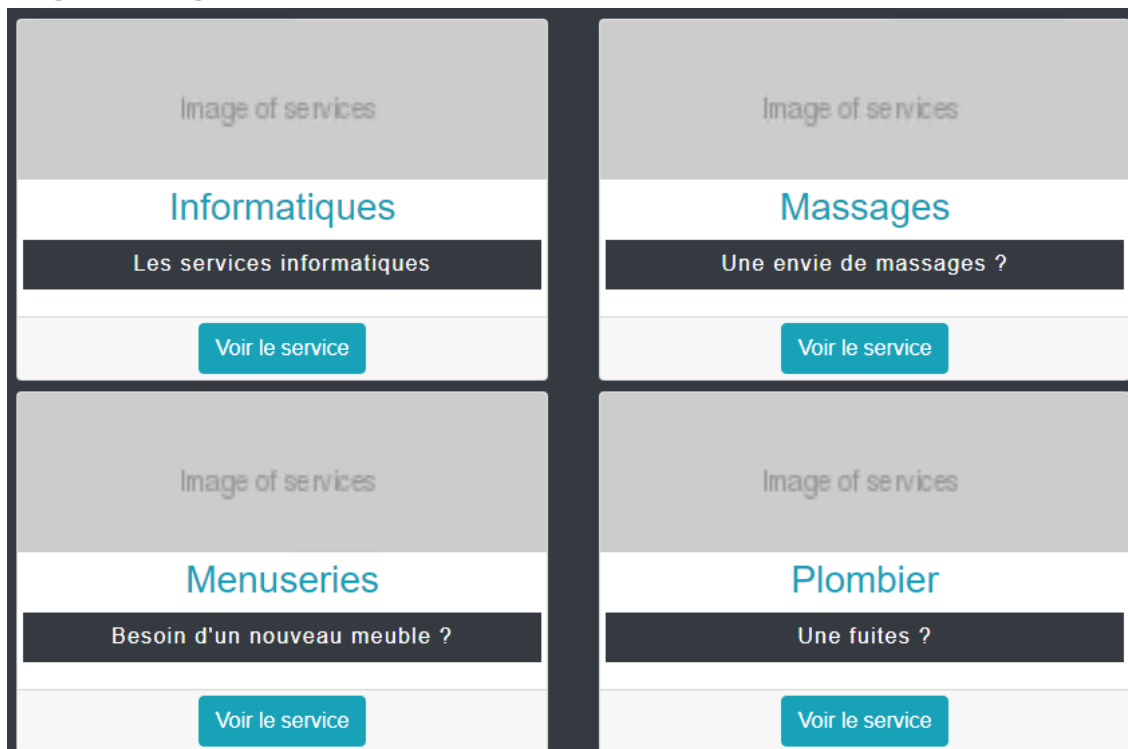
Image of services

Informatiques

Les services informatiques

Voir le service

Image of services

Massages

Une envie de massages ?

Voir le service

Image of services

Menuseries

Besoin d'un nouveau meuble ?

Voir le service

Image of services

Plombier

Une fuites ?

Voir le service